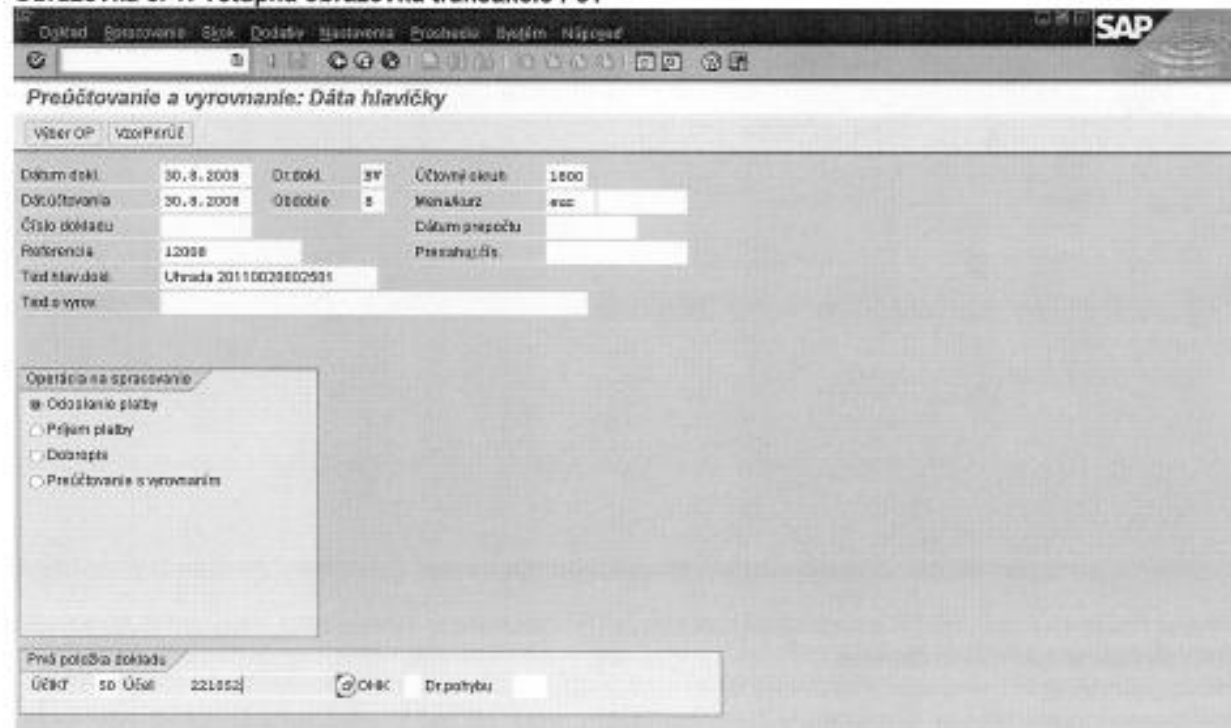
Obrazovka č. 17 Vstupná obrazovka transakcie F-51

Doklad Spracovanie Skok Dodatky Nastavenia Prostredie Systém Nápoveď

SAP

Preúčtovanie a vyrovnanie: Dáta hlavičky

Výber OP VzorPrÚč

Dátum dokl. 30.8.2008 Dr.dokl. SY Účtovný okruh 1800

Dát.účtovania 30.8.2008 Obdobie 8 Mena/kurz EUR

Číslo dokladu Dátum prepočtu

Referencia 12008 Presahujúčís.

Text hlav.dokl. Uhrada 20110020002501

Text o vyrov.

Operácia na spracovanie

Odoslanie platby

Príjem platby

Dobropis

Preúčtovanie s vyrovnaním

Prvá položka dokladu

ÚčKľ 50 Účet 221052 OHK Dr.pohybu